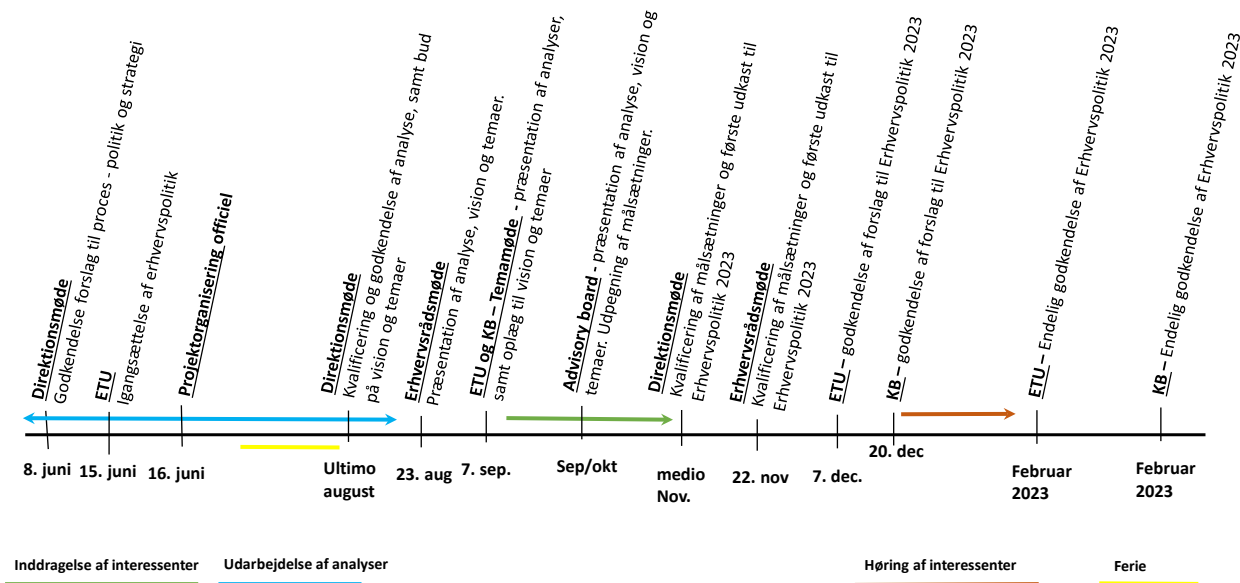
**Direktionsmøde** Godkendelse forslag til proces - politik og strategi

**ETU** Igangsættelse af erhvervspolitik

**Projektorganisering officiel**

**Direktionsmøde** Kvalificering og godkendelse af analyse, samt bud på vision og temaer

**Erhvervsrådsmøde** Præsentation af analyse, vision og temaer.

**ETU og KB – Temamøde** - præsentation af analyser, samt oplæg til vision og temaer

**Advisory board** - præsentation af analyse, vision og temaer. Udpegning af målsætninger.

**Direktionsmøde** Kvalificering af målsætninger og første udkast til Erhvervspolitik 2023

**Erhvervsrådsmøde** Kvalificering af målsætninger og første udkast til Erhvervspolitik 2023

**ETU** – godkendelse af forslag til Erhvervspolitik 2023

**KB** – godkendelse af forslag til Erhvervspolitik 2023

**ETU** – Endelig godkendelse af Erhvervspolitik 2023

**KB** – Endelig godkendelse af Erhvervspolitik 2023

8. juni
15. juni
16. juni
Ultimo august
23. aug
7. sep.
Sep/okt
medio Nov.
22. nov
7. dec.
20. dec
Februar 2023
Februar 2023

Inddragelse af interessenter
Udarbejdelse af analyser
Høring af interessenter
Ferie